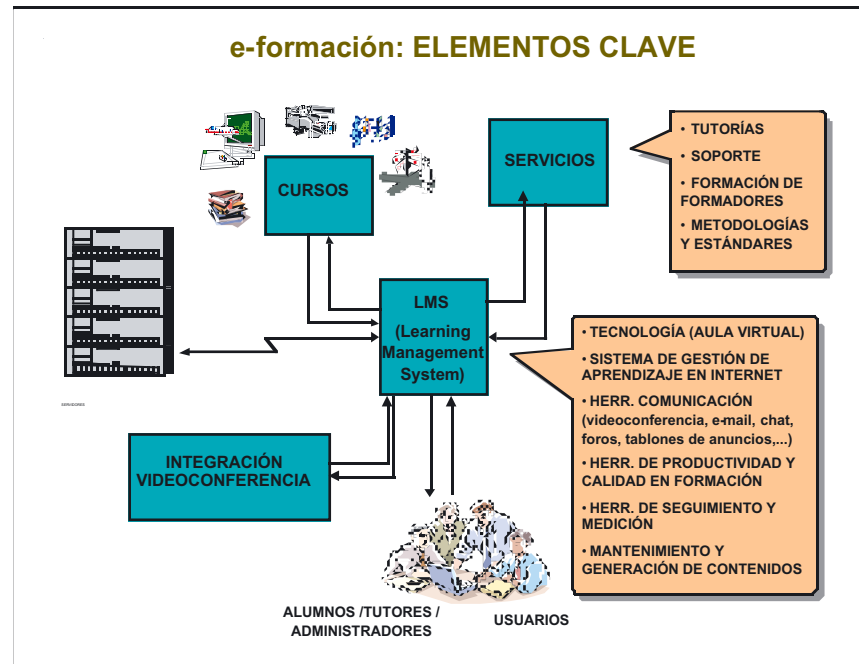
e-formación: ELEMENTOS CLAVE

CURSOS

SERVICIOS

• TUTORÍAS
• SOPORTE
• FORMACIÓN DE FORMADORES
• METODOLOGÍAS Y ESTÁNDARES

SERVIDORES

LMS (Learning Management System)

• TECNOLOGÍA (AULA VIRTUAL)
• SISTEMA DE GESTIÓN DE APRENDIZAJE EN INTERNET
• HERR. COMUNICACIÓN (videoconferencia, e-mail, chat, foros, tablones de anuncios,...)
• HERR. DE PRODUCTIVIDAD Y CALIDAD EN FORMACIÓN
• HERR. DE SEGUIMIENTO Y MEDICIÓN
• MANTENIMIENTO Y GENERACIÓN DE CONTENIDOS

INTEGRACIÓN VIDEOCONFERENCIA

ALUMNOS /TUTORES / ADMINISTRADORES

USUARIOS